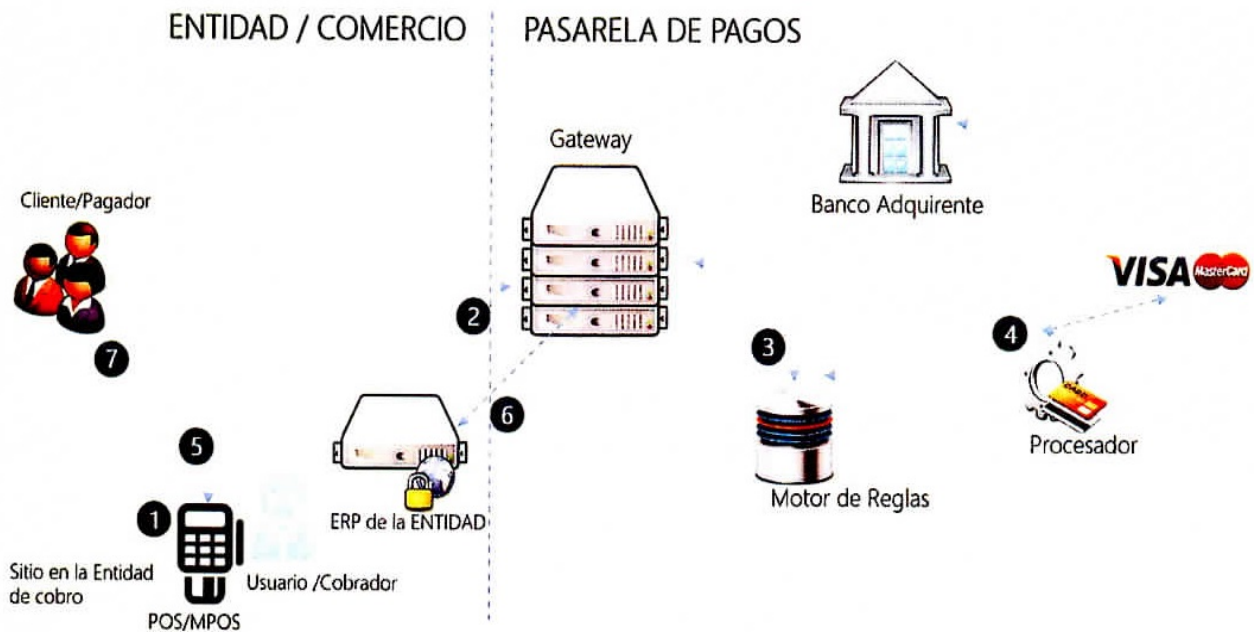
ENTIDAD / COMERCIO

PASARELA DE PAGOS

Gateway

Banco Adquirente

Cliente/Pagador

VISA MasterCard

2

3

4

7

6

5

ERP de la ENTIDAD

Motor de Reglas

Procesador

1

Sitio en la Entidad de cobro

Usuario /Cobrador

POS/MPOS